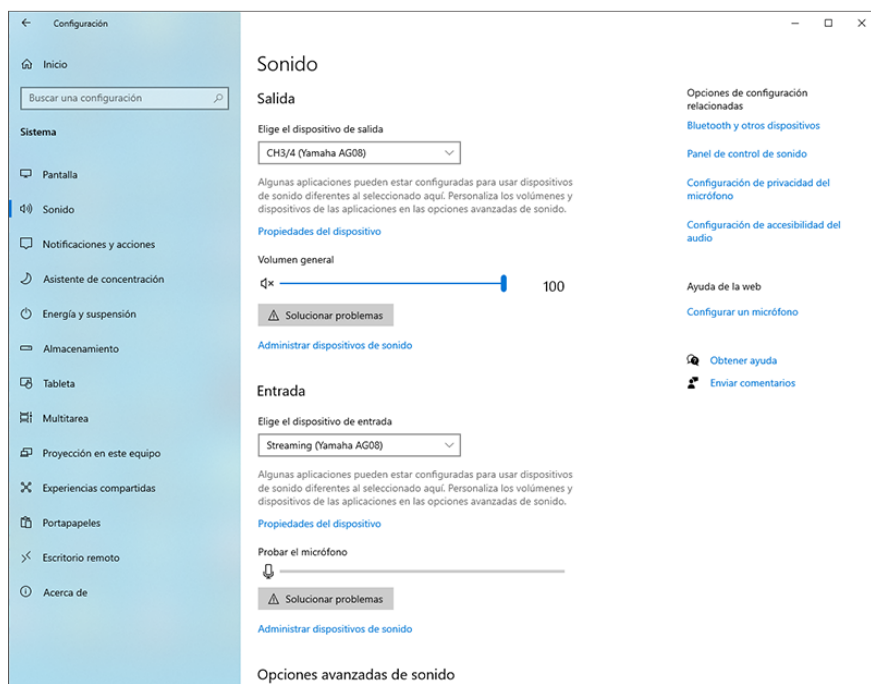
Configuración

Inicio

Buscar una configuración

Sistema

Pantalla

Sonido

Notificaciones y acciones

Asistente de concentración

Energía y suspensión

Almacenamiento

Tableta

Multitarea

Proyección en este equipo

Experiencias compartidas

Portapapeles

Escritorio remoto

Acerca de

Sonido

Salida

Elige el dispositivo de salida

CH3/4 (Yamaha AG08)

Algunas aplicaciones pueden estar configuradas para usar dispositivos de sonido diferentes al seleccionado aquí. Personaliza los volúmenes y dispositivos de las aplicaciones en las opciones avanzadas de sonido.

Propiedades del dispositivo

Volumen general

100

Solucionar problemas

Administrar dispositivos de sonido

Entrada

Elige el dispositivo de entrada

Streaming (Yamaha AG08)

Algunas aplicaciones pueden estar configuradas para usar dispositivos de sonido diferentes al seleccionado aquí. Personaliza los volúmenes y dispositivos de las aplicaciones en las opciones avanzadas de sonido.

Propiedades del dispositivo

Probar el micrófono

Solucionar problemas

Administrar dispositivos de sonido

Opciones avanzadas de sonido

Opciones de configuración relacionadas

Bluetooth y otros dispositivos

Panel de control de sonido

Configuración de privacidad del micrófono

Configuración de accesibilidad del audio

Ayuda de la web

Configurar un micrófono

Obtener ayuda

Enviar comentarios